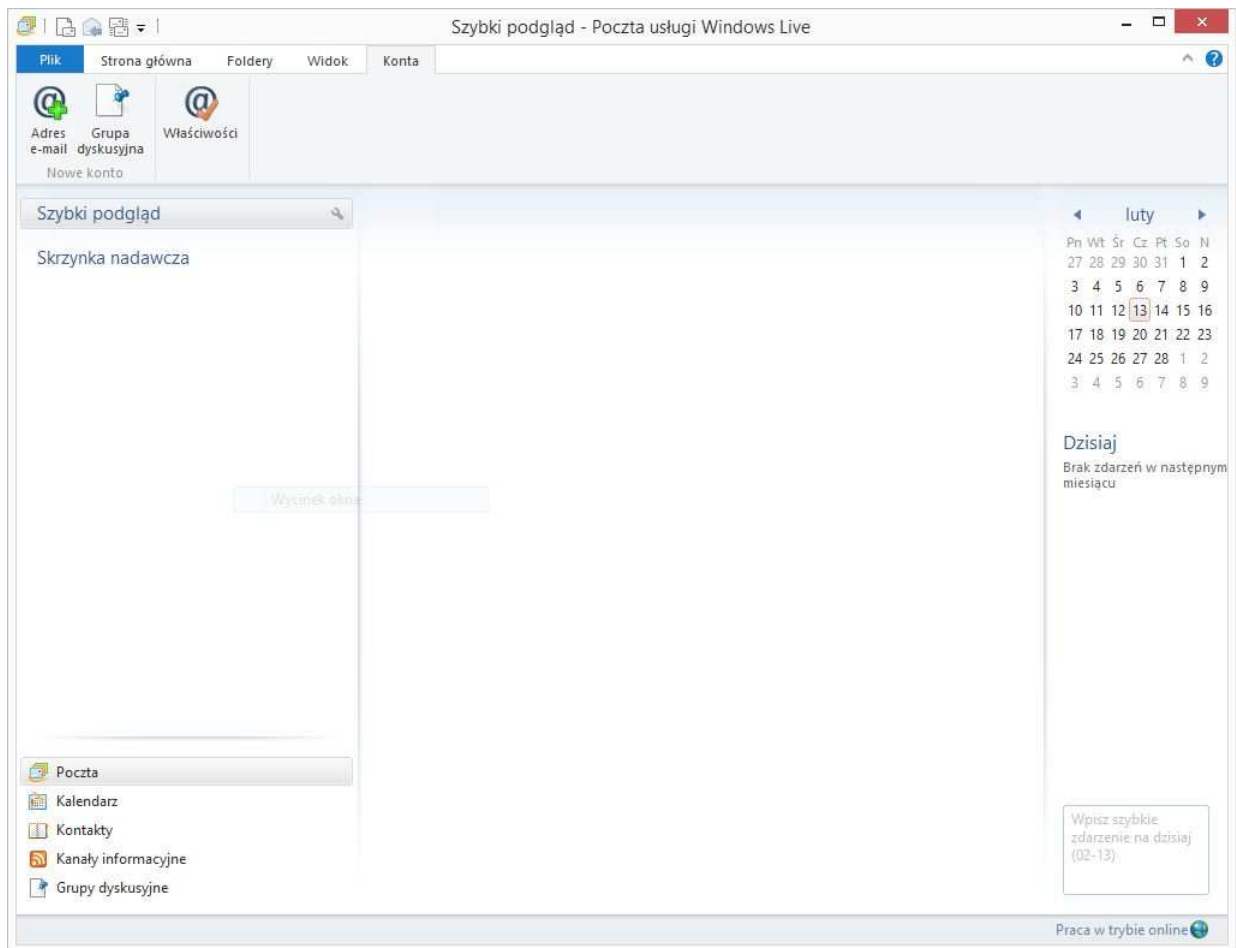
Szybki podgląd - Poczta usługi Windows Live

Plik | Strona główna | Foldery | Widok | Konta

Adres e-mail
Grupa dyskusyjna
Nowe konto
Właściwości

Szybki podgląd

Skrzynka nadawcza

Wycinek okna

luty

| Pn | Wt | Śr | Cz | Pt | So | N |
|---|---|---|---|---|---|---|
| 27 | 28 | 29 | 30 | 31 | 1 | 2 |
| 3 | 4 | 5 | 6 | 7 | 8 | 9 |
| 10 | 11 | 12 | 13 | 14 | 15 | 16 |
| 17 | 18 | 19 | 20 | 21 | 22 | 23 |
| 24 | 25 | 26 | 27 | 28 | 1 | 2 |
| 3 | 4 | 5 | 6 | 7 | 8 | 9 |

Dzisiaj
Brak zdarzeń w następnym miesiącu

Poczta
Kalendarz
Kontakty
Kanały informacyjne
Grupy dyskusyjne

Wpisz szybkie zdarzenie na dzisiaj (02-13)

Praca w trybie online